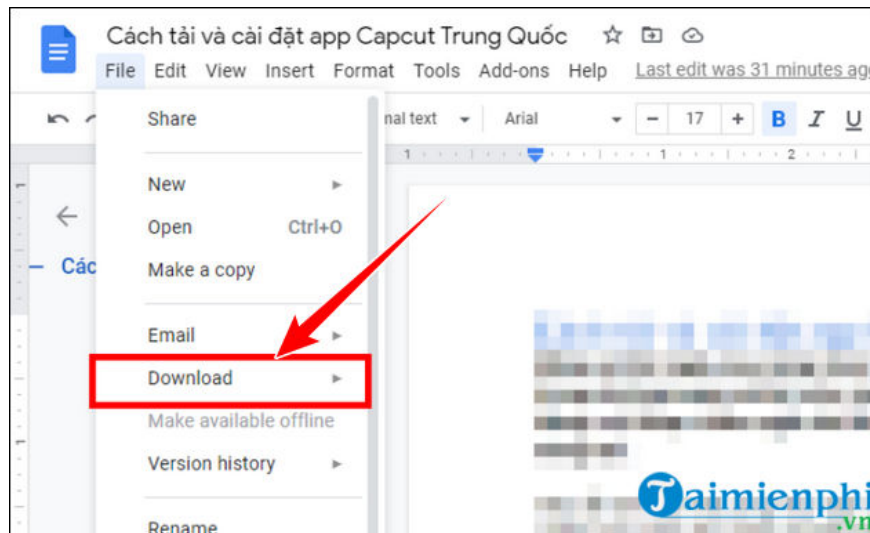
Cách tải và cài đặt app Capcut Trung Quốc

File Edit View Insert Format Tools Add-ons Help Last edit was 31 minutes ag

nal text Arial 17 B I U

Các

Share

New

Open Ctrl+O

Make a copy

Email

Download

Make available offline

Version history

Rename

Taimienphi .vn